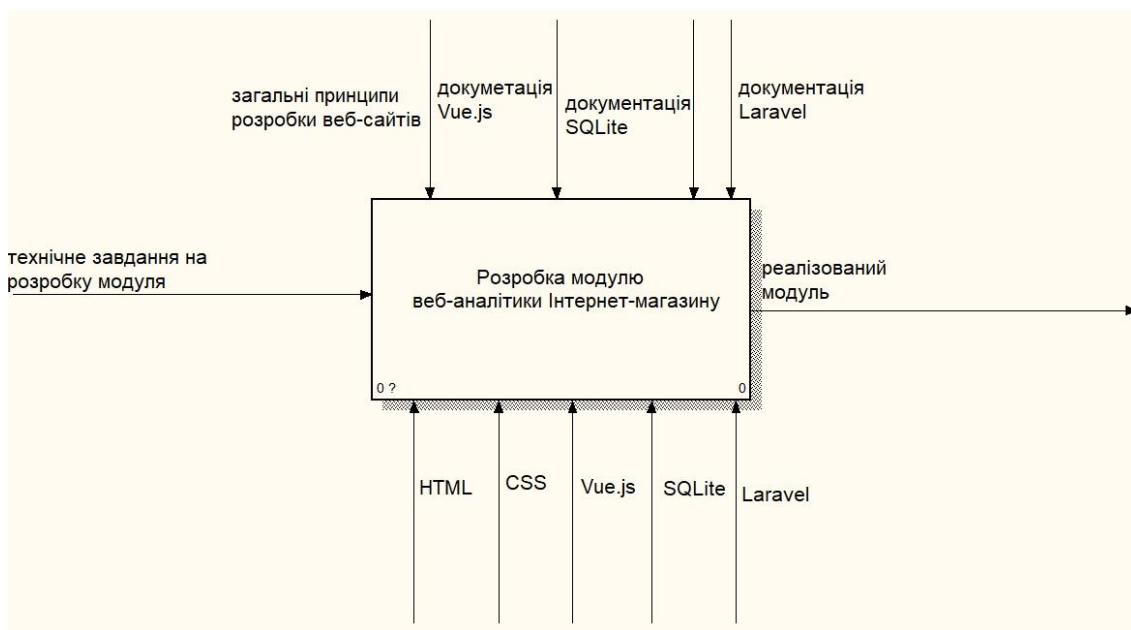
загальні принципи розробки веб-сайтів

документація Vue.js

документація SQLite

документація Laravel

технічне завдання на розробку модуля

Розробка модулю веб-аналітики Інтернет-магазину

реалізований модуль

0 ?

0

HTML

CSS

Vue.js

SQLite

Laravel